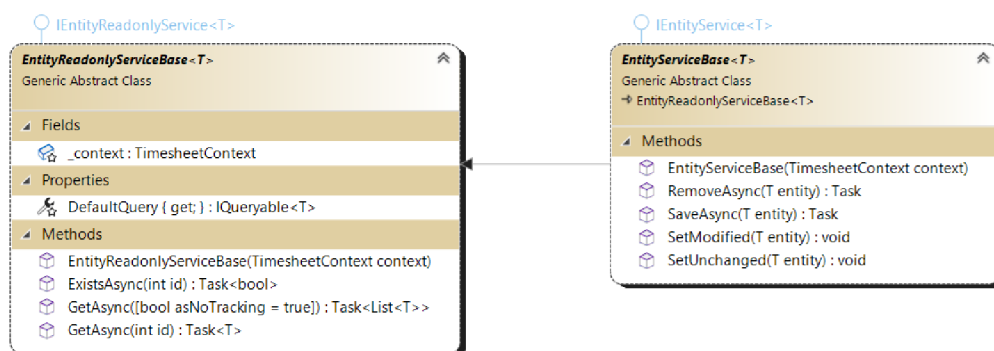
IEntityReadonlyService<T>

EntityReadonlyServiceBase<T>
Generic Abstract Class

Fields
_context : TimesheetContext

Properties
DefaultQuery { get; } : IQueryable<T>

Methods
EntityReadonlyServiceBase(TimesheetContext context)
ExistsAsync(int id) : Task<bool>
GetAsync([bool asNoTracking = true]) : Task<List<T>>
GetAsync(int id) : Task<T>

IEntityService<T>

EntityServiceBase<T>
Generic Abstract Class
→ EntityReadonlyServiceBase<T>

Methods
EntityServiceBase(TimesheetContext context)
RemoveAsync(T entity) : Task
SaveAsync(T entity) : Task
SetModified(T entity) : void
SetUnchanged(T entity) : void